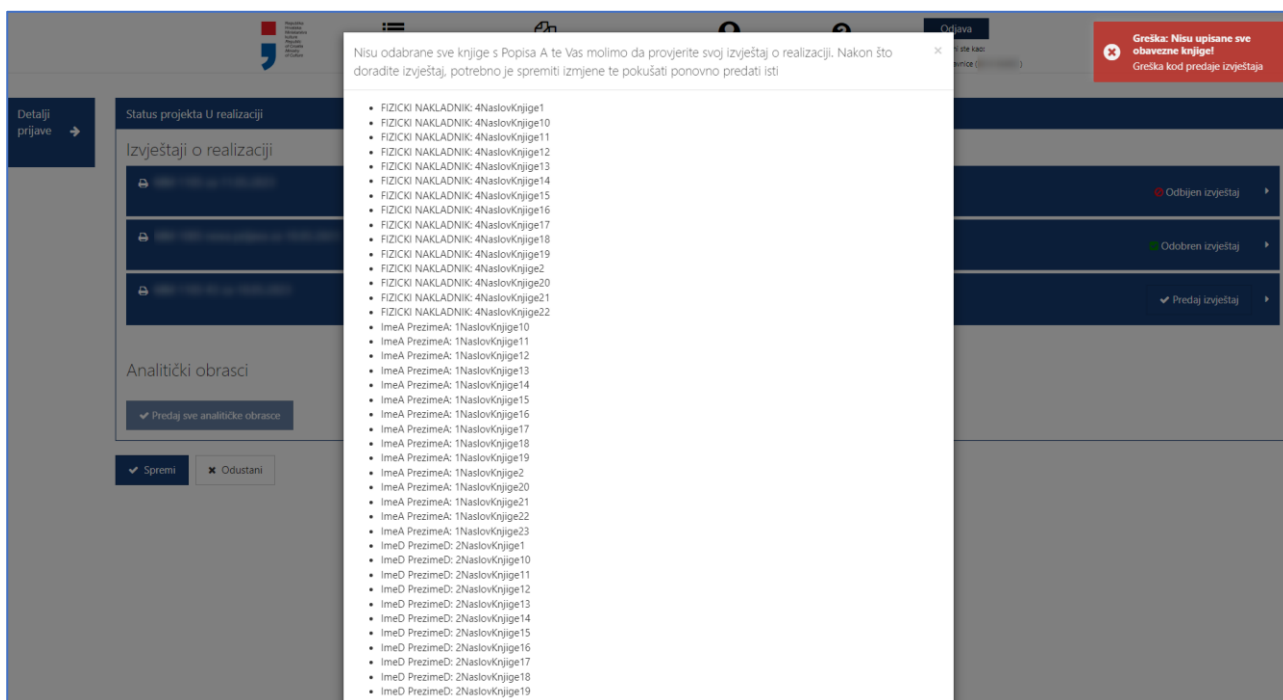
Odjava

Greška: Nisu upisane sve obavezne knjige!
Greška kod predaje izvještaja

Detalji prijave

Status projekta U realizaciji

Izvještaji o realizaciji

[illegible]

Odbijen izvještaj

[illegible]

Odobren izvještaj

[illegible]

Predaj izvještaj

Analitički obrasci

Predaj sve analitičke obrasce

Spremi
Odustani

Nisu odabrane sve knjige s Popisa A te Vas molimo da provjerite svoj izvještaj o realizaciji. Nakon što doradite izvještaj, potrebno je spremiti izmjene te pokušati ponovno predati isti

×

- FIZICKI NAKLADNIK: 4NaslovKnjige1
- FIZICKI NAKLADNIK: 4NaslovKnjige10
- FIZICKI NAKLADNIK: 4NaslovKnjige11
- FIZICKI NAKLADNIK: 4NaslovKnjige12
- FIZICKI NAKLADNIK: 4NaslovKnjige13
- FIZICKI NAKLADNIK: 4NaslovKnjige14
- FIZICKI NAKLADNIK: 4NaslovKnjige15
- FIZICKI NAKLADNIK: 4NaslovKnjige16
- FIZICKI NAKLADNIK: 4NaslovKnjige17
- FIZICKI NAKLADNIK: 4NaslovKnjige18
- FIZICKI NAKLADNIK: 4NaslovKnjige19
- FIZICKI NAKLADNIK: 4NaslovKnjige2
- FIZICKI NAKLADNIK: 4NaslovKnjige20
- FIZICKI NAKLADNIK: 4NaslovKnjige21
- FIZICKI NAKLADNIK: 4NaslovKnjige22
- ImeA PrezimeA: 1NaslovKnjige10
- ImeA PrezimeA: 1NaslovKnjige11
- ImeA PrezimeA: 1NaslovKnjige12
- ImeA PrezimeA: 1NaslovKnjige13
- ImeA PrezimeA: 1NaslovKnjige14
- ImeA PrezimeA: 1NaslovKnjige15
- ImeA PrezimeA: 1NaslovKnjige16
- ImeA PrezimeA: 1NaslovKnjige17
- ImeA PrezimeA: 1NaslovKnjige18
- ImeA PrezimeA: 1NaslovKnjige19
- ImeA PrezimeA: 1NaslovKnjige2
- ImeA PrezimeA: 1NaslovKnjige20
- ImeA PrezimeA: 1NaslovKnjige21
- ImeA PrezimeA: 1NaslovKnjige22
- ImeA PrezimeA: 1NaslovKnjige23
- ImeD PrezimeD: 2NaslovKnjige1
- ImeD PrezimeD: 2NaslovKnjige10
- ImeD PrezimeD: 2NaslovKnjige11
- ImeD PrezimeD: 2NaslovKnjige12
- ImeD PrezimeD: 2NaslovKnjige13
- ImeD PrezimeD: 2NaslovKnjige14
- ImeD PrezimeD: 2NaslovKnjige15
- ImeD PrezimeD: 2NaslovKnjige16
- ImeD PrezimeD: 2NaslovKnjige17
- ImeD PrezimeD: 2NaslovKnjige18
- ImeD PrezimeD: 2NaslovKnjige19